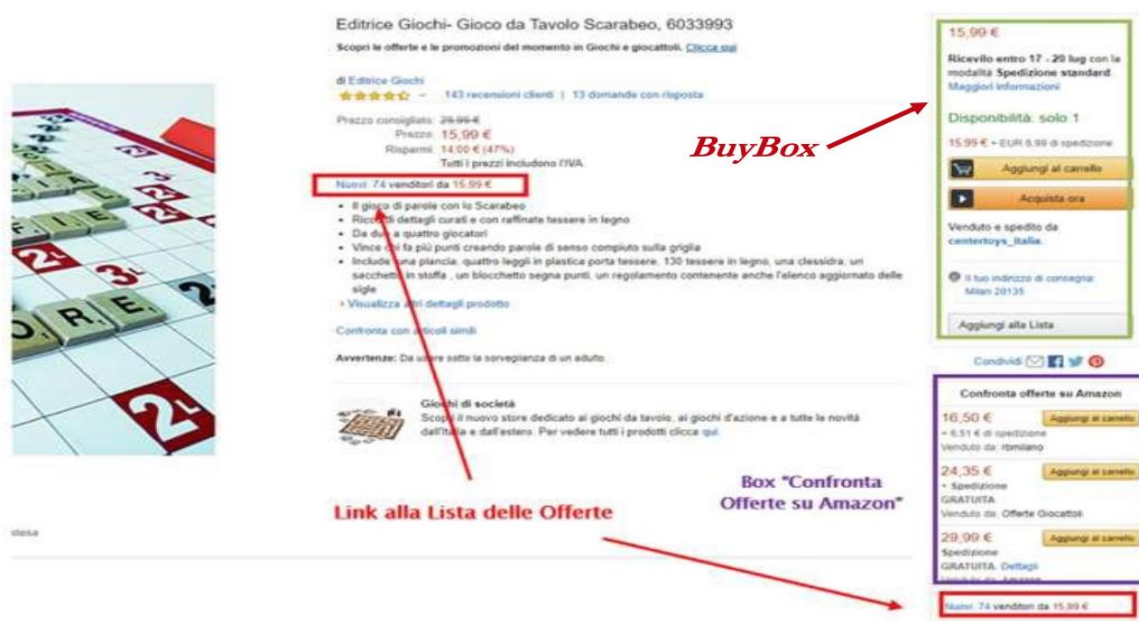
Editrice Giochi- Gioco da Tavolo Scarabeo, 6033993

Scopri le offerte e le promozioni del momento in Giochi e giocattoli. Clicca qui

di Editrice Giochi
143 recensioni clienti | 13 domande con risposta

Prezzo consigliato: 29,99 €
Prezzo: 15,99 €
Risparmi: 14,00 € (47%)
Tutti i prezzi includono l'IVA

Nuovi: 74 venditori da 15,99 €

- Il gioco di parole con lo Scarabeo
- Ricco di dettagli curati e con raffinate tessere in legno
- Da due a quattro giocatori
- Vince chi fa più punti creando parole di senso compiuto sulla griglia
- Include una plancia, quattro leggii in plastica porta tessere, 130 tessere in legno, una clessidra, un sacchetto in stoffa , un blocchetto segna punti, un regolamento contenente anche l'elenco aggiornato delle sigle

› Visualizza altri dettagli prodotto

Confronta con articoli simili

Avvertenze: Da usare sotto la sorveglianza di un adulto.

Giochi di società
Scopri il nuovo store dedicato ai giochi da tavolo, ai giochi d'azione e a tutte le novità dall'Italia e dall'estero. Per vedere tutti i prodotti clicca qui.

BuyBox

Link alla Lista delle Offerte

Box "Confronta Offerte su Amazon"

stesa

15,99 €
Ricevilo entro 17 - 20 lug con la modalità Spedizione standard
Maggiori informazioni
Disponibilità: solo 1
15,99 € + EUR 5,99 di spedizione
Aggiungi al carrello
Acquista ora
Venduto e spedito da centertoys_italia.
Il tuo indirizzo di consegna: Milan 20135
Aggiungi alla Lista

Condividi

Confronta offerte su Amazon
16,50 € Aggiungi al carrello
+ 6,51 € di spedizione
Venduto da: rbmilano
24,35 € Aggiungi al carrello
+ Spedizione GRATUITA
Venduto da: Offerte Giocattoli
29,99 € Aggiungi al carrello
Spedizione GRATUITA. Dettagli
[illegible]

Nuovi: 74 venditori da 15,99 €